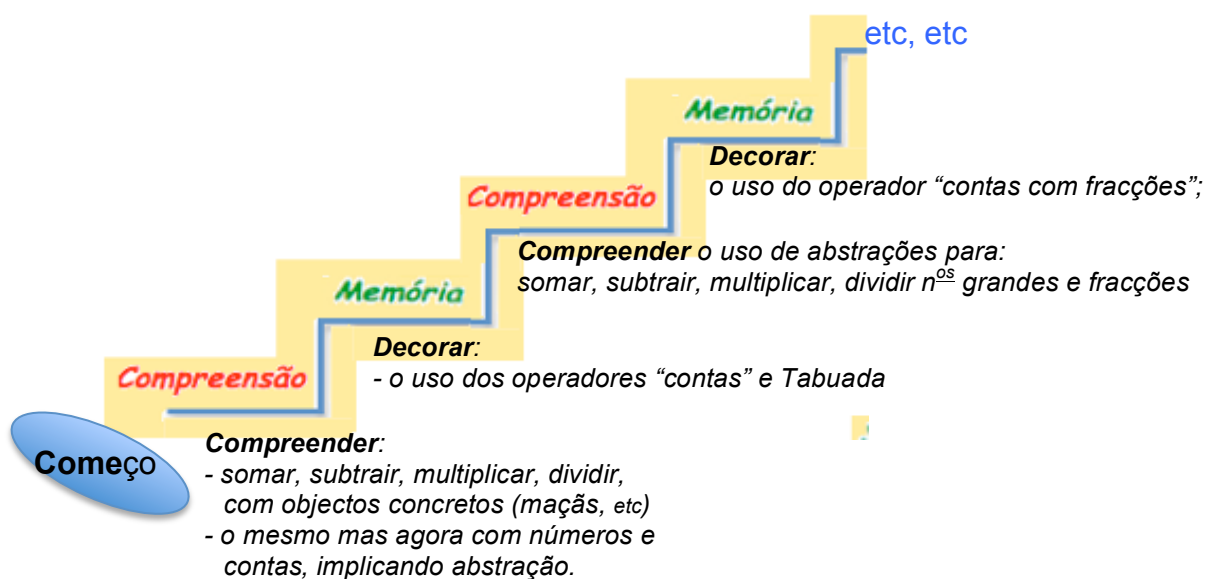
etc, etc

Memória

Decorar:
o uso do operador “contas com fracções”;

Compreensão

Compreender o uso de abstrações para:
somar, subtrair, multiplicar, dividir $n^{\underline{os}}$ grandes e fracções

Memória

Decorar:
- o uso dos operadores “contas” e Tabuada

Compreensão

Começo

Compreender:
- somar, subtrair, multiplicar, dividir, com objectos concretos (maçãs, etc)
- o mesmo mas agora com números e contas, implicando abstração.